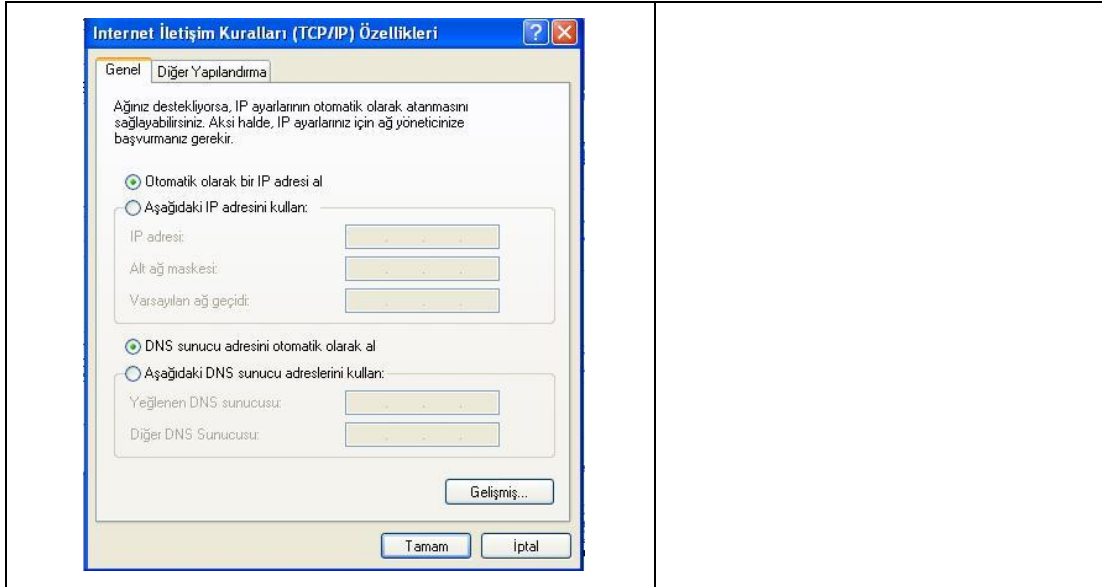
Internet İletişim Kuralları (TCP/IP) Özellikleri

Genel | Diğer Yapılandırma

Ağınız destekliyorsa, IP ayarlarının otomatik olarak atanmasını sağlayabilirsiniz. Aksi halde, IP ayarlarınız için ağ yöneticinize başvurmanız gerekir.

Otomatik olarak bir IP adresi al
Aşağıdaki IP adresini kullan:
IP adresi:
Alt ağ maskesi:
Varsayılan ağ geçidi:

DNS sunucu adresini otomatik olarak al
Aşağıdaki DNS sunucu adreslerini kullan:
Yeğlenen DNS sunucusu:
Diğer DNS Sunucusu:

Gelişmiş...

Tamam | İptal